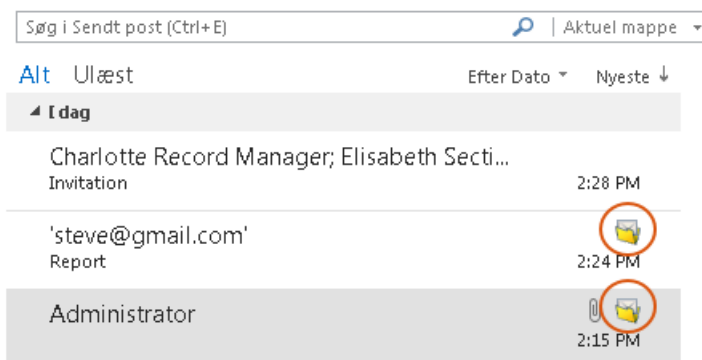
Søg i Sendt post (Ctrl+E)

Aktuel mappe

Alt Ulæst

Efter Dato

Nyeste

I dag

Charlotte Record Manager; Elisabeth Secti...

Invitation

2:28 PM

'steve@gmail.com'

Report

2:24 PM

Administrator

2:15 PM